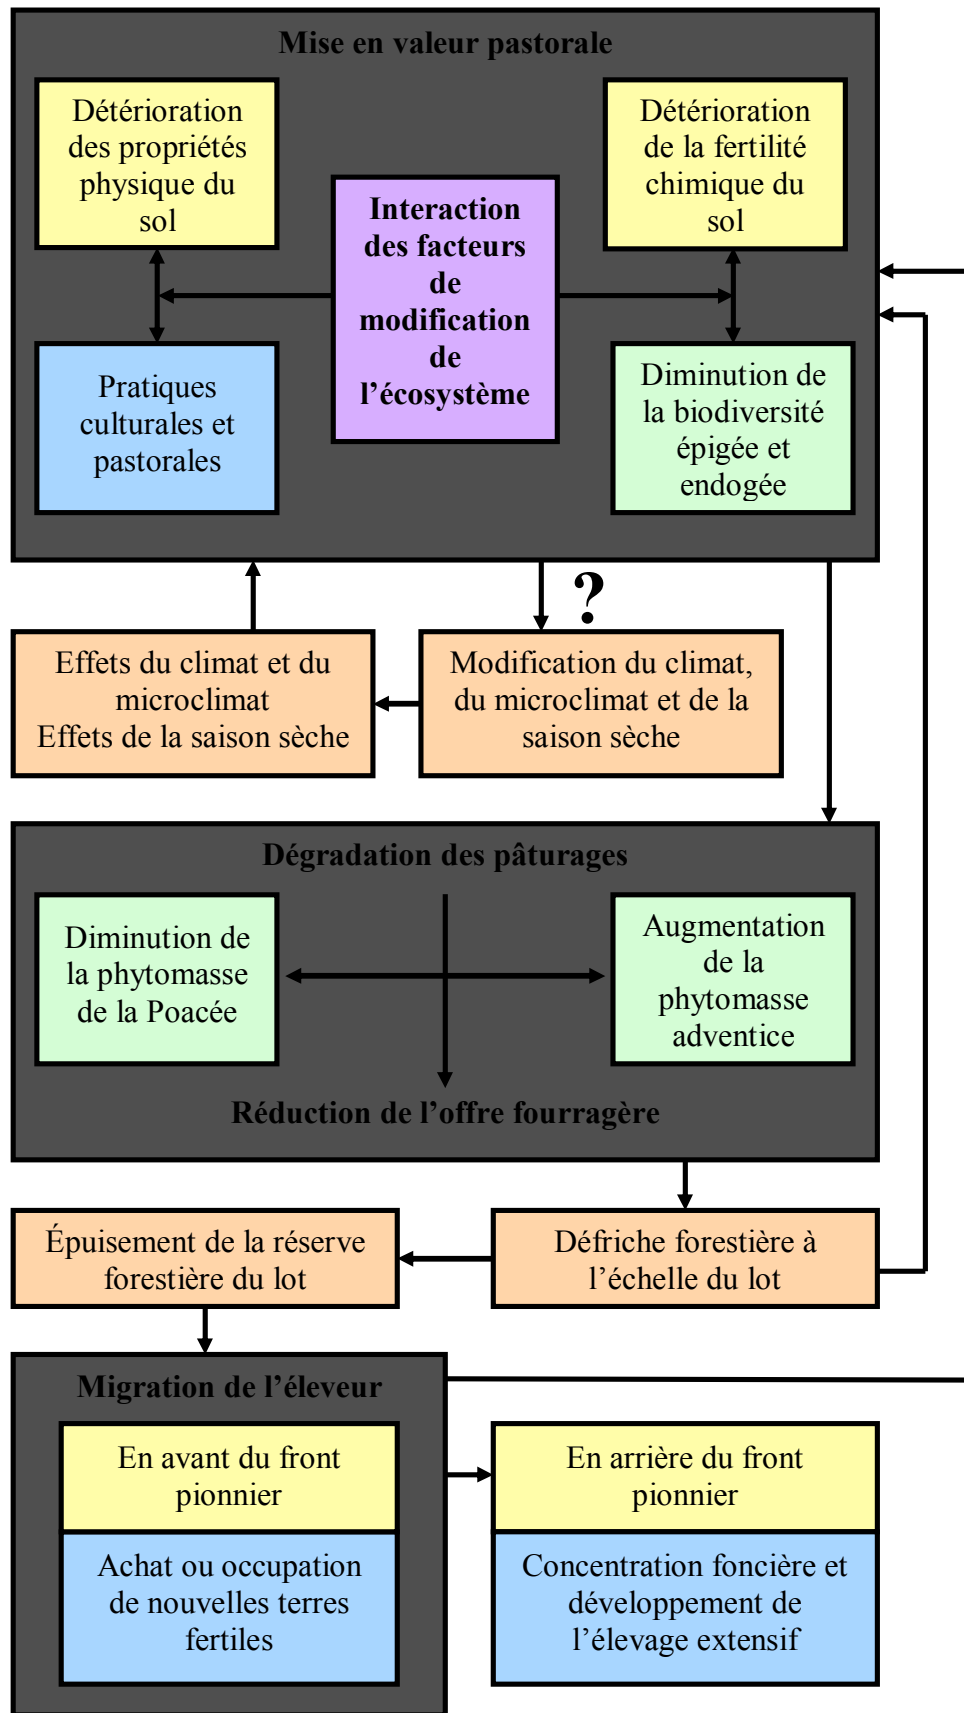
Mise en valeur pastorale

Détérioration des propriétés physique du sol

Interaction des facteurs de modification de l’écosystème

Détérioration de la fertilité chimique du sol

Pratiques culturales et pastorales

Diminution de la biodiversité épigée et endogée

?

Effets du climat et du microclimat
Effets de la saison sèche

Modification du climat, du microclimat et de la saison sèche

Dégradation des pâturages

Diminution de la phytomasse de la Poacée

Augmentation de la phytomasse adventice

Réduction de l’offre fourragère

Épuisement de la réserve forestière du lot

Défriche forestière à l’échelle du lot

Migration de l’éleveur

En avant du front pionnier

Achat ou occupation de nouvelles terres fertiles

En arrière du front pionnier

Concentration foncière et développement de l’élevage extensif